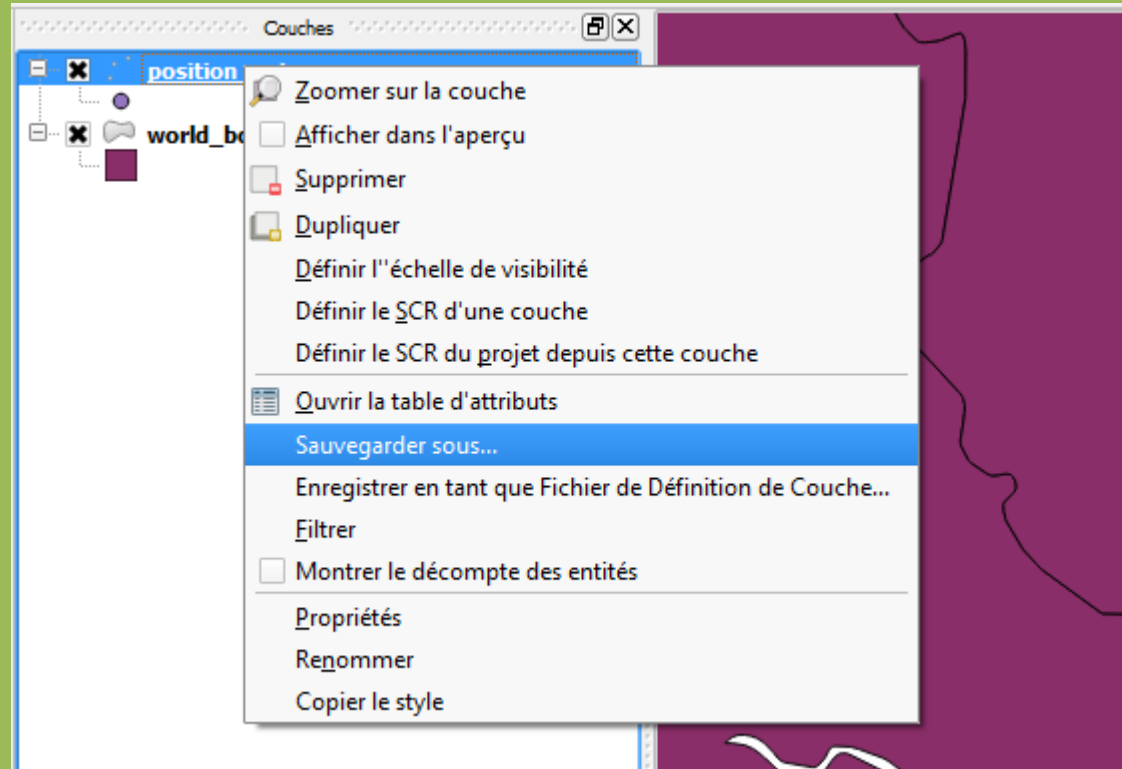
Couches

position

world_bo

Zoomer sur la couche
Afficher dans l'aperçu
Supprimer
Dupliquer
Définir l''échelle de visibilité
Définir le SCR d'une couche
Définir le SCR du projet depuis cette couche
Ouvrir la table d'attributs
Sauvegarder sous...
Enregistrer en tant que Fichier de Définition de Couche...
Filtrer
Montrer le décompte des entités
Propriétés
Renommer
Copier le style